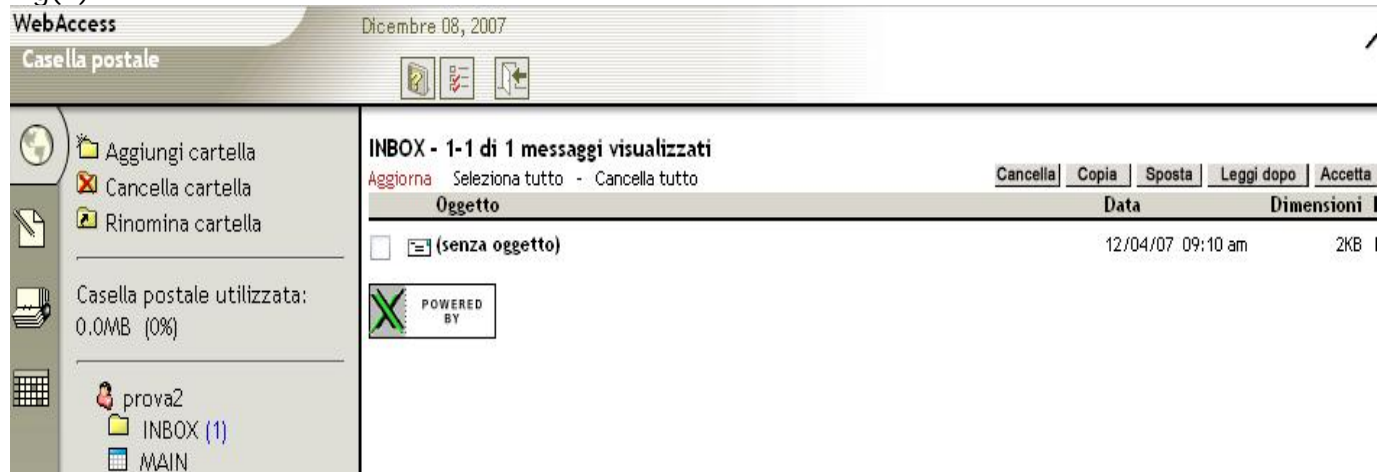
WebAccess
Casella postale
Dicembre 08, 2007

Aggiungi cartella
Cancella cartella
Rinomina cartella

Casella postale utilizzata: 0.0MB (0%)

prova2
INBOX (1)
MAIN

INBOX - 1-1 di 1 messaggi visualizzati
Aggiorna Seleziona tutto - Cancella tutto
Cancella | Copia | Sposta | Leggi dopo | Accetta

| Oggetto | Data | Dimensioni |
|---|---|---|
| (senza oggetto) | 12/04/07 09:10 am | 2KB |

POWERED BY